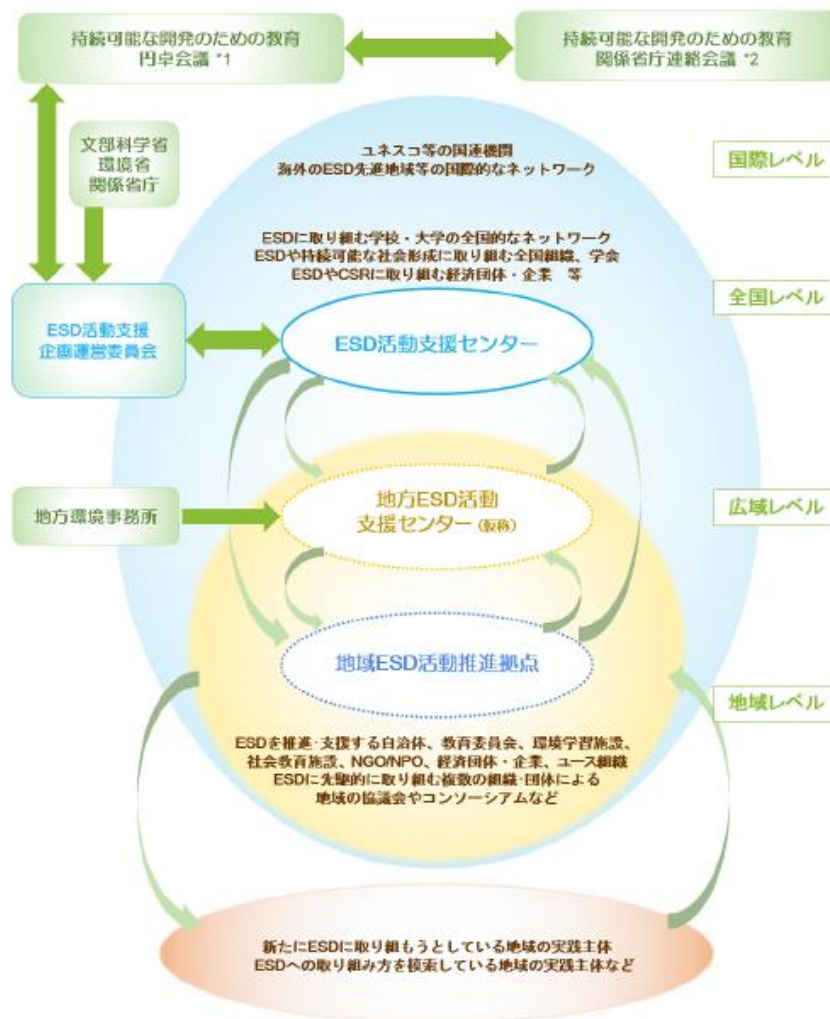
持続可能な開発のための教育
円卓会議 *1

持続可能な開発のための教育
関係省庁連絡会議 *2

文部科学省
環境省
関係省庁

ユネスコ等の国連機関
海外のESD先進地域等の国際的なネットワーク

国際レベル

ESDに取り組む学校・大学の全国的なネットワーク
ESDや持続可能な社会形成に取り組む全国組織、学会
ESDやCSRに取り組む経済団体・企業　等

全国レベル

ESD活動支援
企画運営委員会

ESD活動支援センター

地方環境事務所

地方ESD活動
支援センター（仮称）

広域レベル

地域ESD活動推進拠点

地域レベル

ESDを推進·支援する自治体、教育委員会、環境学習施設、
社会教育施設、NGO/NPO、経済団体・企業、ユース組織
ESDに先駆的に取り組む複数の組織·団体による
地域の協議会やコンソーシアムなど

新たにESDに取り組もうとしている地域の実践主体
ESDへの取り組み方を模索している地域の実践主体など